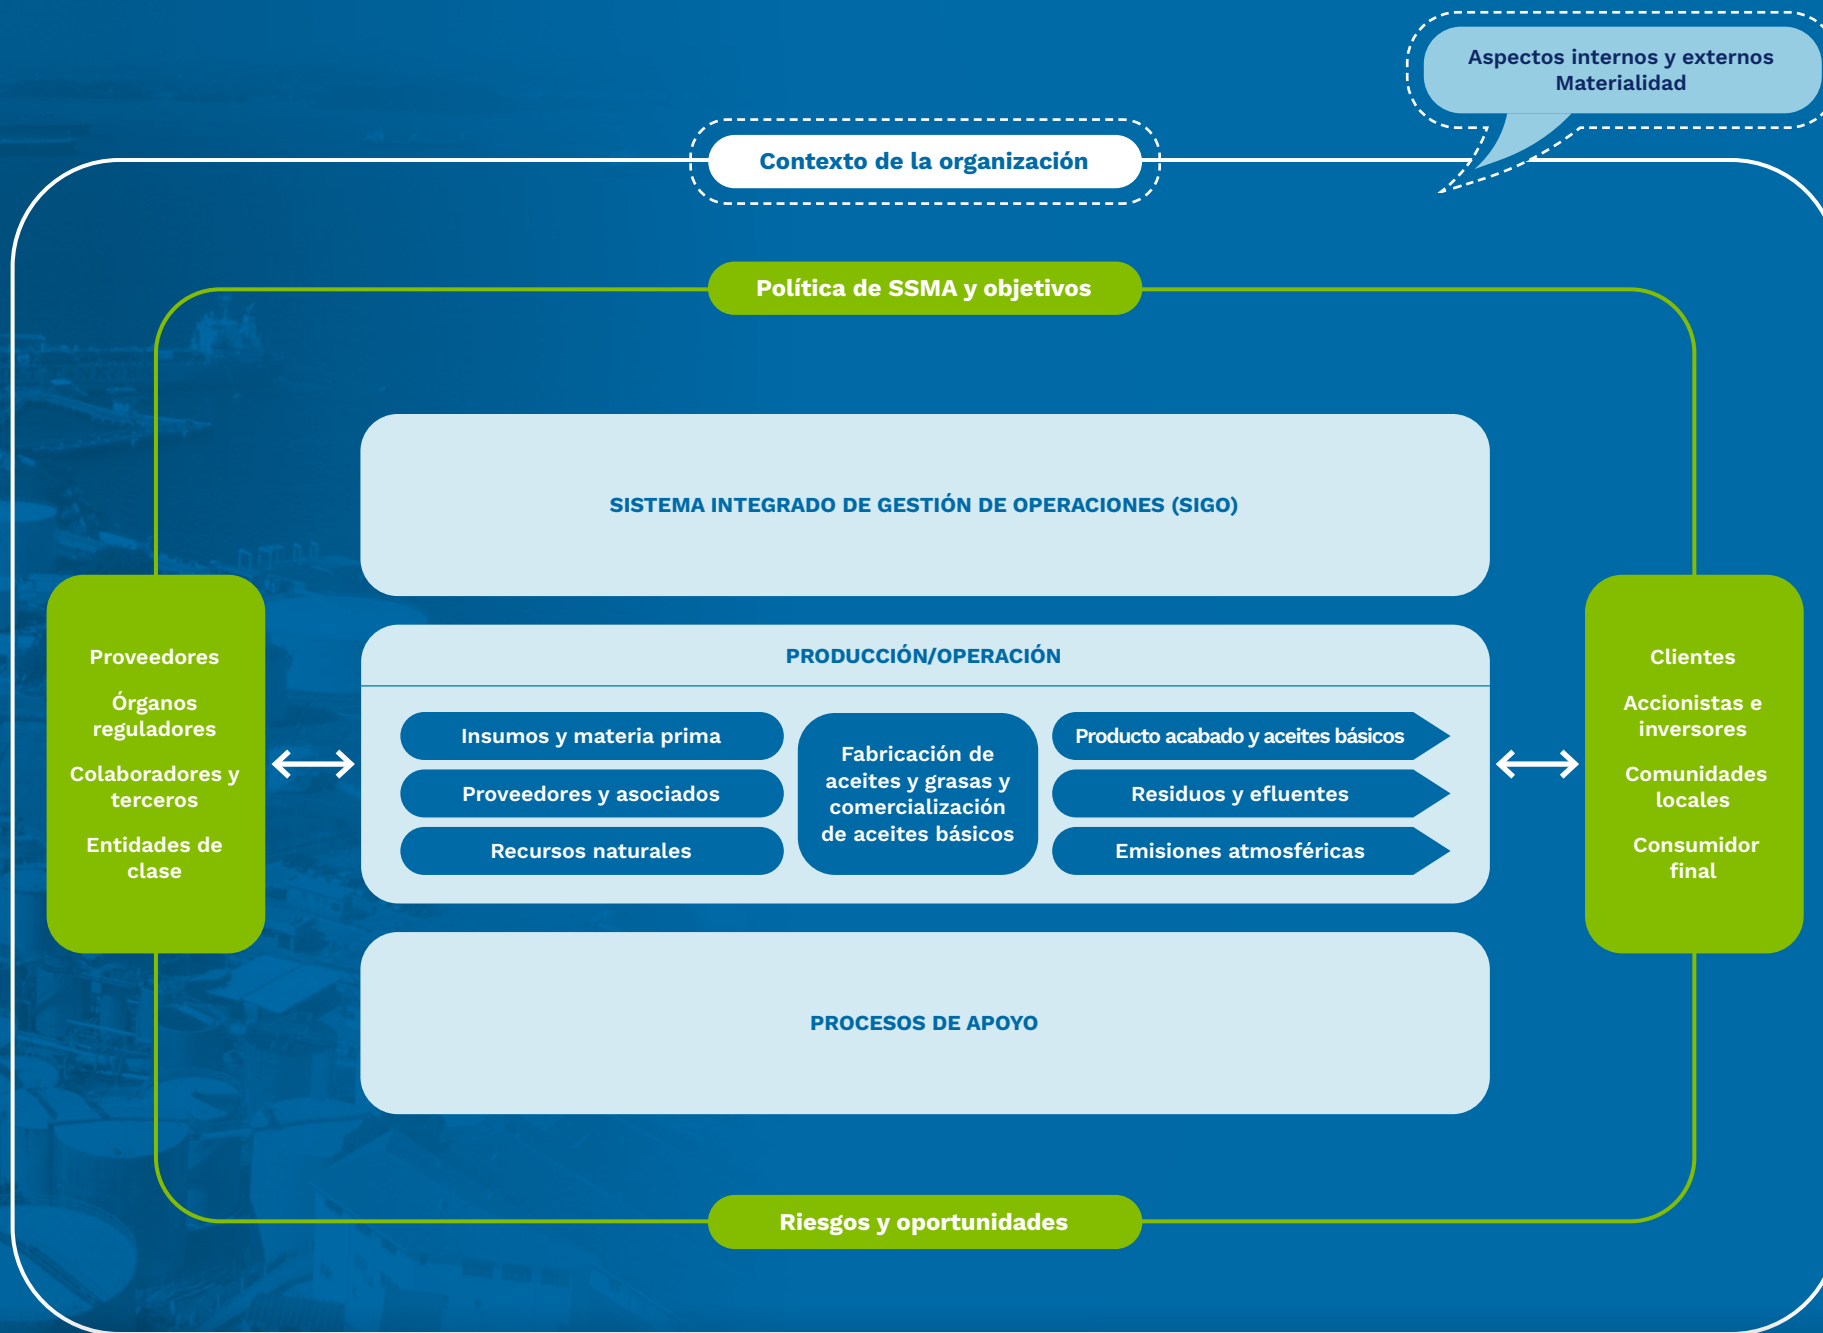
Aspectos internos y externos
Materialidad

Contexto de la organización

Política de SSMA y objetivos

Proveedores

Órganos reguladores

Colaboradores y terceros

Entidades de clase

SISTEMA INTEGRADO DE GESTIÓN DE OPERACIONES (SIGO)

PRODUCCIÓN/OPERACIÓN

Insumos y materia prima

Proveedores y asociados

Recursos naturales

Fabricación de aceites y grasas y comercialización de aceites básicos

Producto acabado y aceites básicos

Residuos y efluentes

Emisiones atmosféricas

PROCESOS DE APOYO

Clientes

Accionistas e inversores

Comunidades locales

Consumidor final

Riesgos y oportunidades